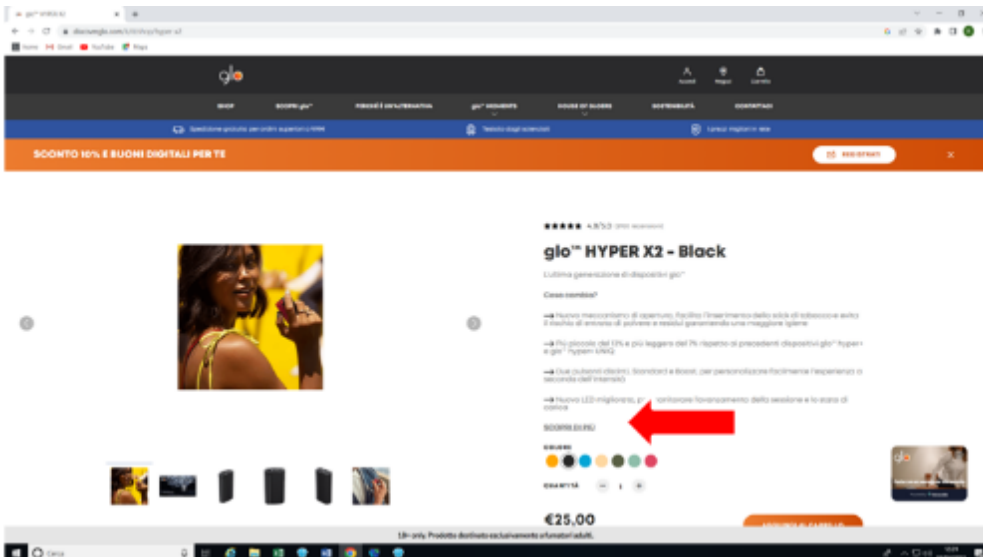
glo
SHOP SCOPRI glo™ PERCHÉ È UN'ALTERNATIVA glo™ MOMENTS HOUSE OF GLOERS SOSTENIBILITÀ CONTATTACI
SCONTO 10% E BUONI DIGITALI PER TE
REGISTRATI
★★★★★ 4.8/5.0
glo™ HYPER X2 - Black
L'ultima generazione di dispositivi glo™
Cosa cambia?
→ Nuovo meccanismo di apertura, facilita l'inserimento dello stick di tabacco e evita il rischio di entrata di polvere e residui garantendo una maggiore igiene
→ Più piccolo del 13% e più leggero del 7% rispetto ai precedenti dispositivi glo™ hyper+ e glo™ hyper+ UNIQ
→ Due pulsanti distinti, Standard e Boost, per personalizzare facilmente l'esperienza a seconda dell'intensità
→ Nuovo LED migliorato, p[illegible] monitorare l'avanzamento della sessione e lo stato di carica
SCOPRI DI PIÙ
COLORE
QUANTITÀ
1
€25,00
18+ only. Prodotto destinato esclusivamente a fumatori adulti.